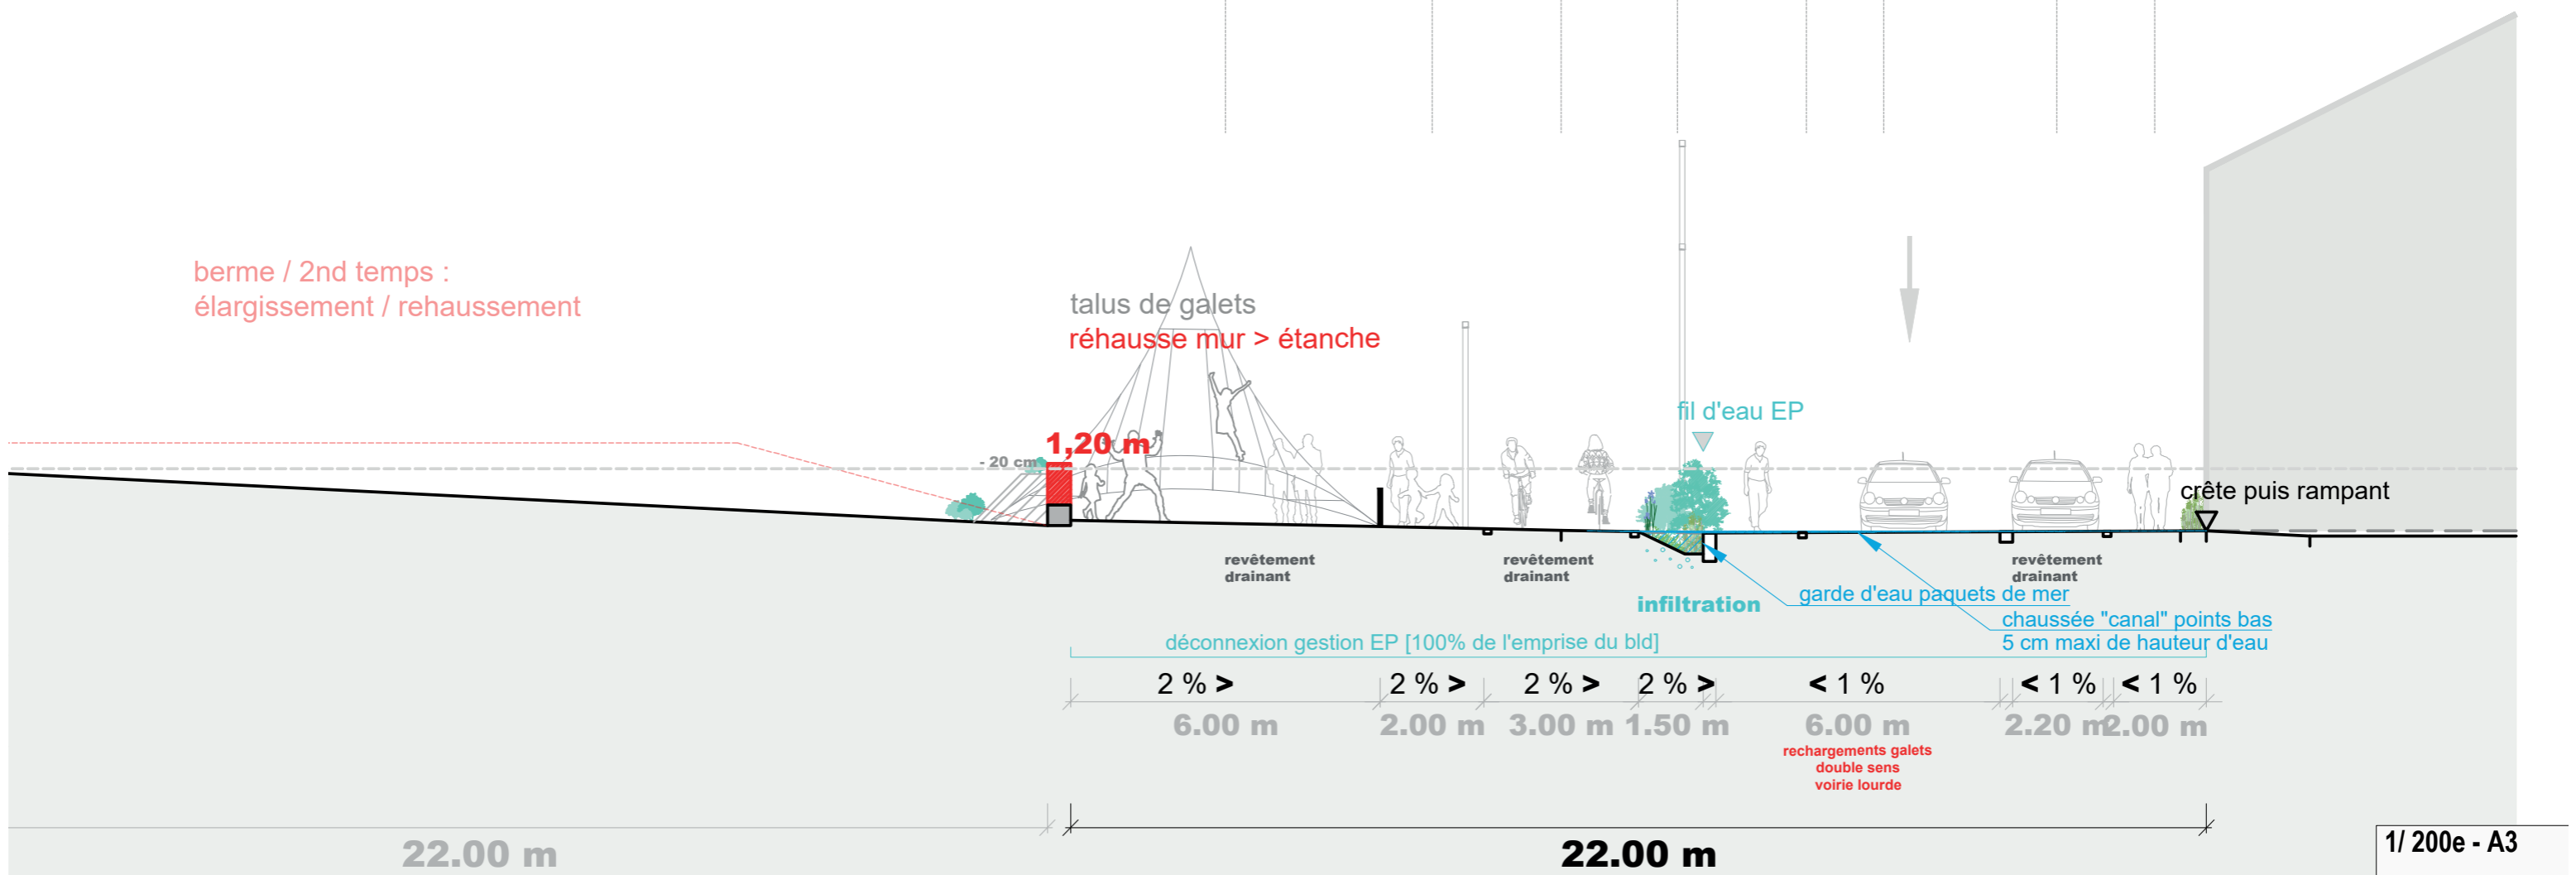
berme / 2nd temps :
élargissement / rehaussement

talus de galets
réhausse mur > étanche

fil d'eau EP

1,20 m

- 20 cm

crête puis rampant

revêtement drainant

revêtement drainant

revêtement drainant

infiltration

garde d'eau paquets de mer

chaussée "canal" points bas
5 cm maxi de hauteur d'eau

déconnexion gestion EP [100% de l'emprise du bld]

2 % >
2 % >
2 % >
2 % >
< 1 %
< 1 %
< 1 %

6.00 m
2.00 m
3.00 m
1.50 m
6.00 m
2.20 m
2.00 m

rechargements galets
double sens
voirie lourde

22.00 m

22.00 m

1/ 200e - A3